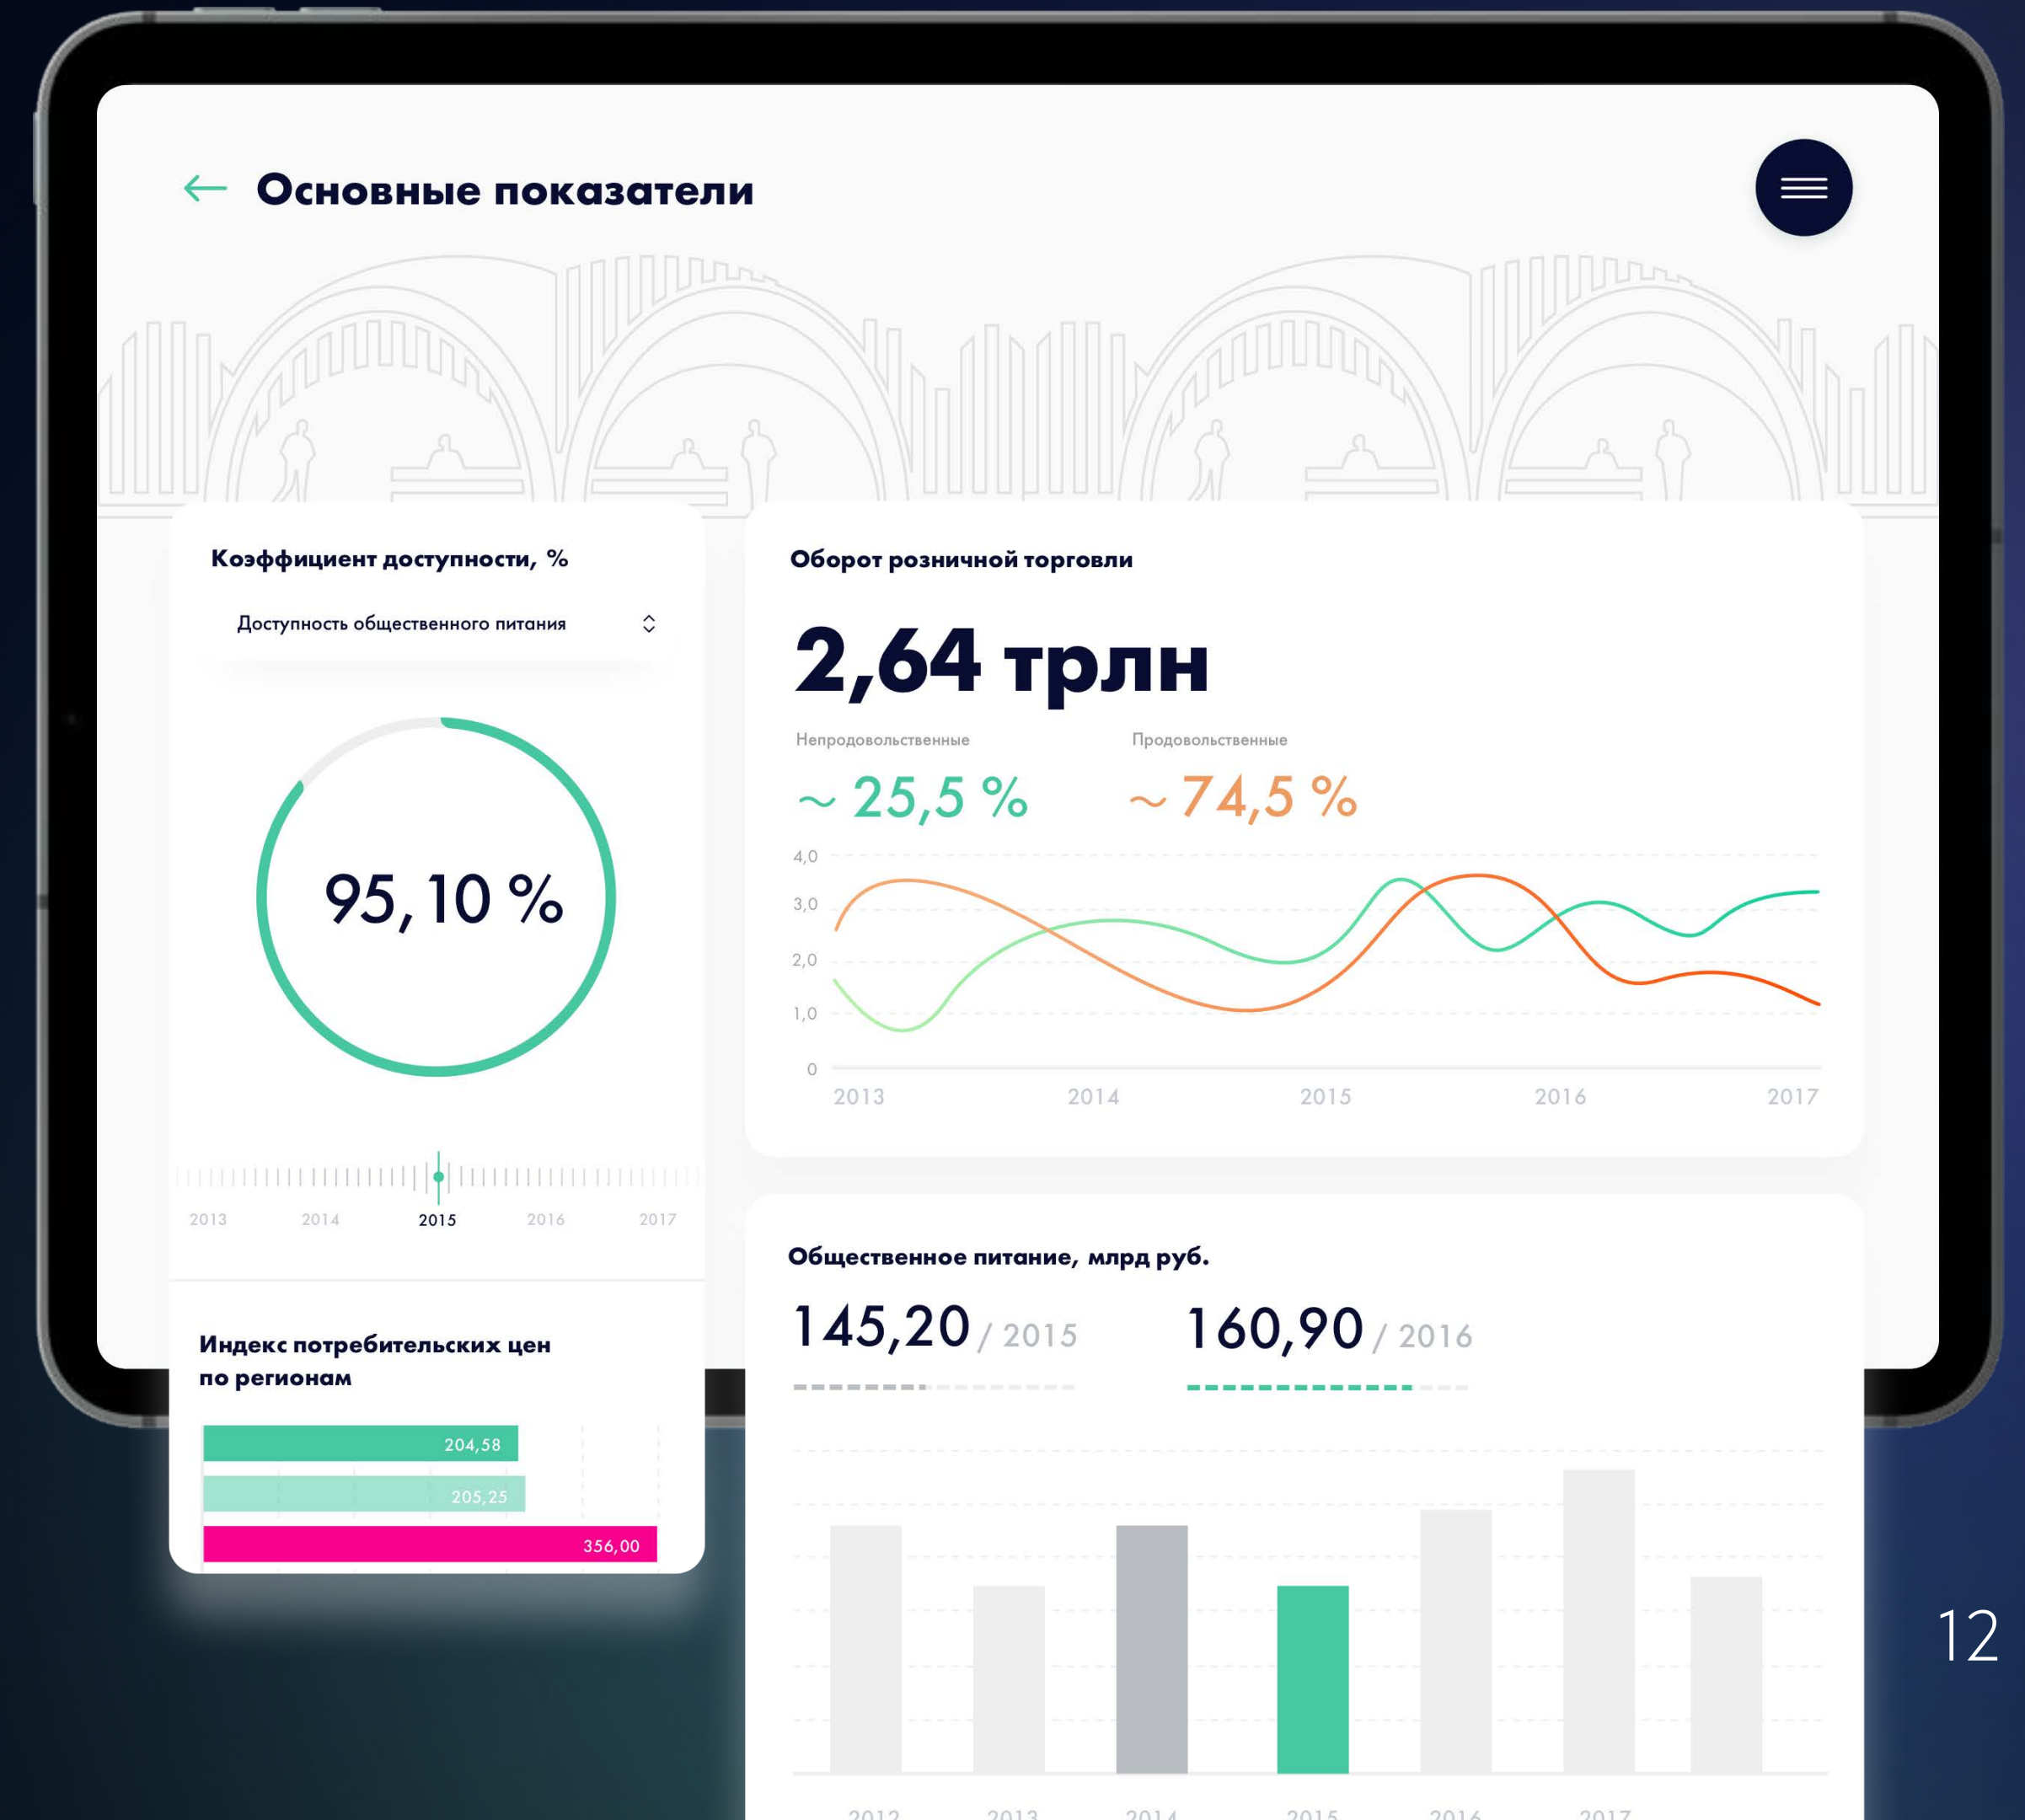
← Основные показатели

Коэффициент доступности, %

Доступность общественного питания

95,10 %

2013 2014 2015 2016 2017

Индекс потребительских цен по регионам

204,58
205,25
356,00

Оборот розничной торговли

2,64 трлн

Непродовольственные
~ 25,5 %

Продовольственные
~ 74,5 %

4,0
3,0
2,0
1,0
0

2013 2014 2015 2016 2017

Общественное питание, млрд руб.

145,20 / 2015

160,90 / 2016

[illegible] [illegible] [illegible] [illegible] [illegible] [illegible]

12